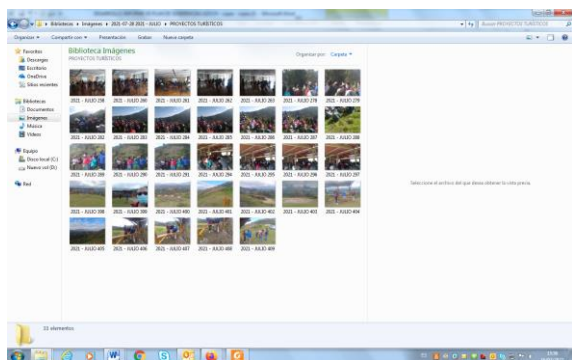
Bibliotecas ▸ Imágenes ▸ 2021-07-28 2021 - JULIO ▸ PROYECTOS TURÍSTICOS

Buscar PROYECTOS TURÍSTICOS

Organizar ▾ Compartir con ▾ Presentación Grabar Nueva carpeta

Favoritos
Descargas
Escritorio
OneDrive
Sitios recientes

Bibliotecas
Documentos
Imágenes
Música
Vídeos

Equipo
Disco local (C:)
Nuevo vol (D:)

Red

Biblioteca Imágenes
PROYECTOS TURÍSTICOS

Organizar por: Carpeta ▾

2021 - JULIO 258
2021 - JULIO 259
2021 - JULIO 260
2021 - JULIO 261
2021 - JULIO 262
2021 - JULIO 278
2021 - JULIO 279
2021 - JULIO 282
2021 - JULIO 283
2021 - JULIO 284
2021 - JULIO 285
2021 - JULIO 286
2021 - JULIO 287
2021 - JULIO 288
2021 - JULIO 289
2021 - JULIO 290
2021 - JULIO 291
2021 - JULIO 294
2021 - JULIO 295
2021 - JULIO 296
2021 - JULIO 297
2021 - JULIO 398
2021 - JULIO 399
2021 - JULIO 400
2021 - JULIO 401
2021 - JULIO 402
2021 - JULIO 403
2021 - JULIO 404
2021 - JULIO 405
2021 - JULIO 406
2021 - JULIO 407
2021 - JULIO 408
2021 - JULIO 409

Seleccione el archivo del que desea obtener la vista previa.

33 elementos